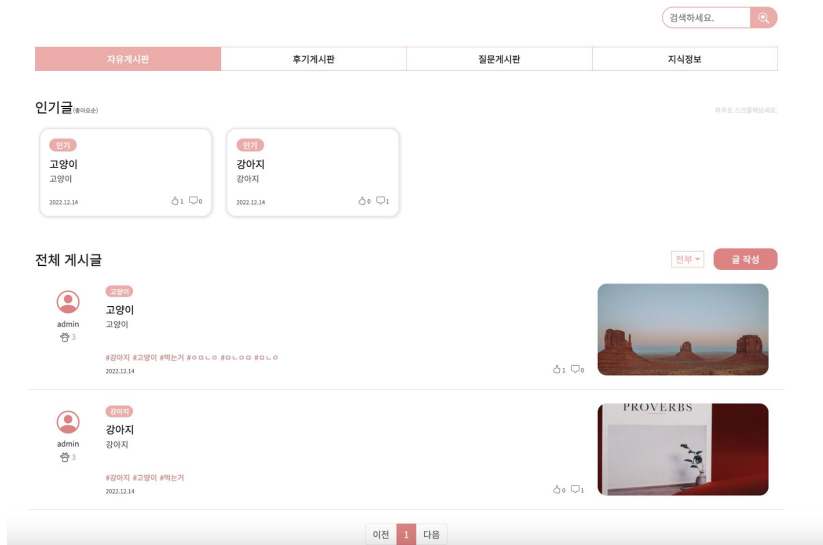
검색하세요.

자유게시판 | 후기게시판 | 질문게시판 | 지식정보

인기글(좋아요순)

좌우로 스크롤해보세요.

인기
고양이
고양이
2022.12.14
1 0

인기
강아지
강아지
2022.12.14
0 1

전체 게시글

전부

글 작성

admin
3
고양이
고양이
고양이
#강아지 #고양이 #먹는거 #ㅇㅁㄴㅇ #ㅁㄴㅇㅇ #ㅁㄴㅇ
2022.12.14
1 0

admin
3
강아지
강아지
강아지
#강아지 #고양이 #먹는거
2022.12.14
0 1

PROVERBS

이전 1 다음